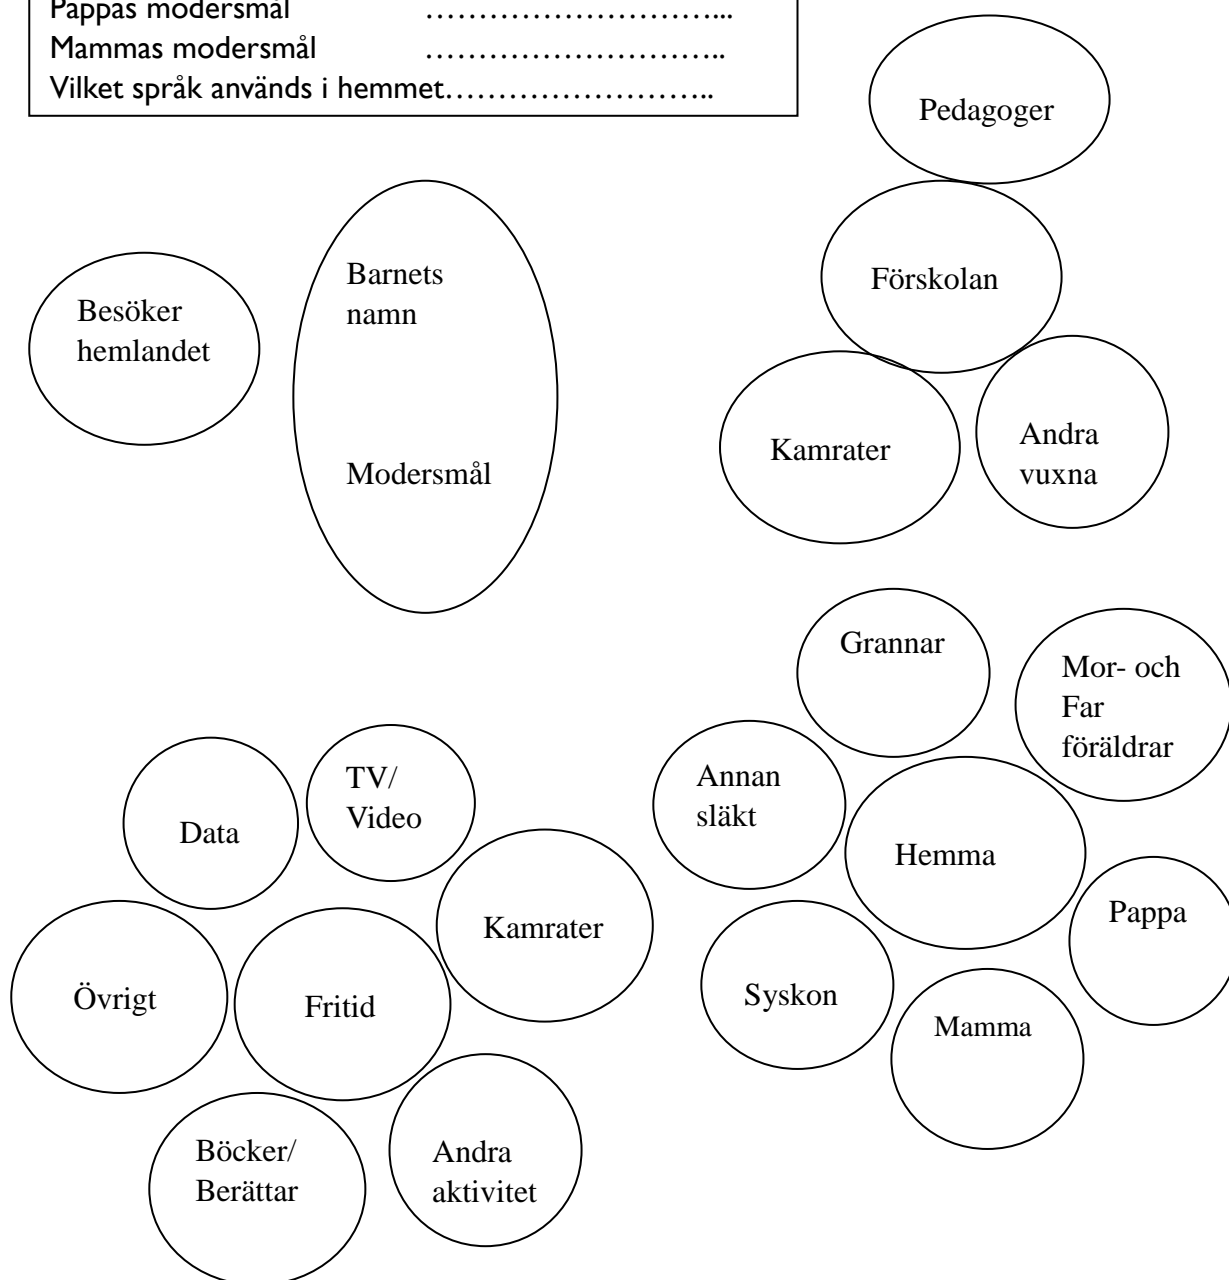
Pappas modersmål ………………………...
Mammas modersmål ………………………..
Vilket språk används i hemmet……………………..

Pedagoger

Förskolan

Kamrater

Andra vuxna

Barnets namn

Modersmål

Besöker hemlandet

Grannar

Mor- och Far föräldrar

Annan släkt

Hemma

Pappa

Syskon

Mamma

Data

TV/ Video

Kamrater

Övrigt

Fritid

Böcker/ Berättar

Andra aktivitet